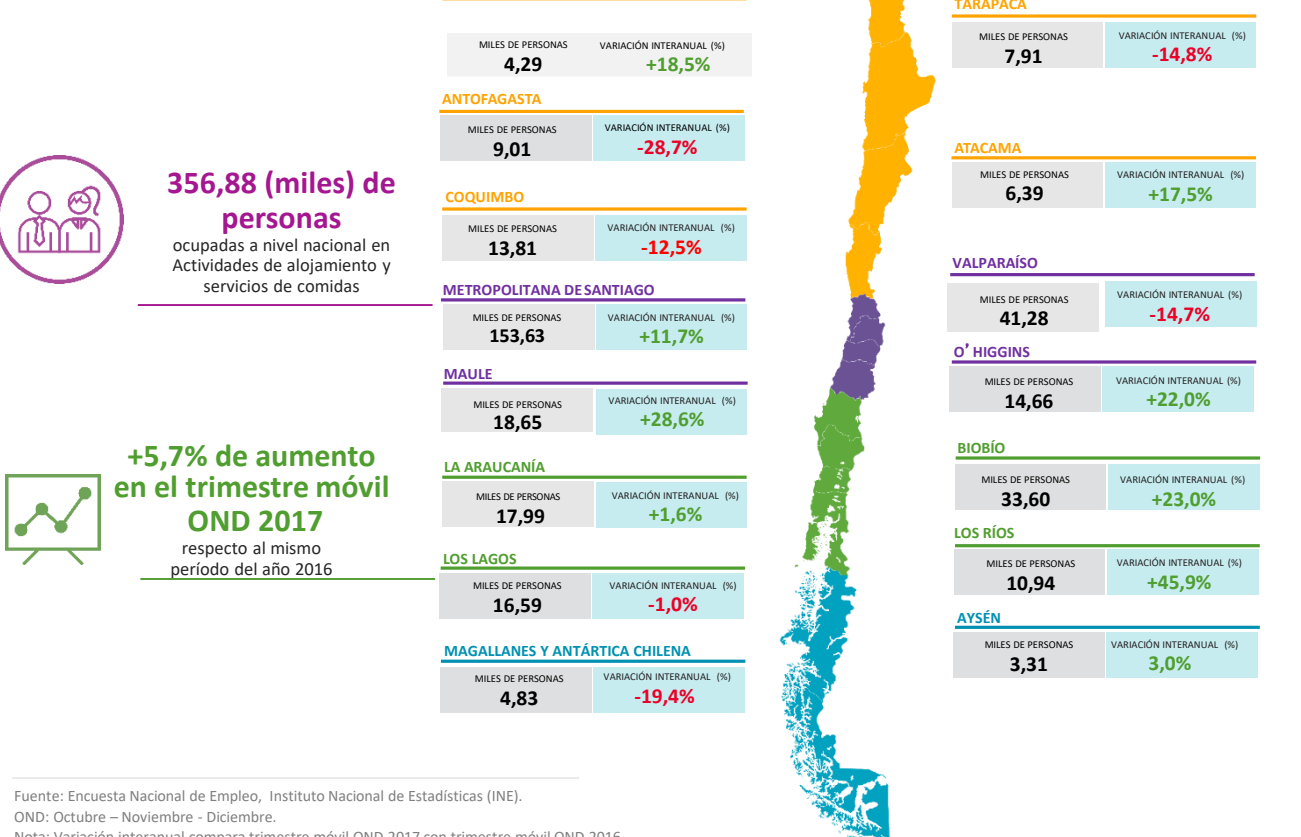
356,88 (miles) de personas
ocupadas a nivel nacional en Actividades de alojamiento y servicios de comidas

+5,7% de aumento en el trimestre móvil OND 2017
respecto al mismo período del año 2016

| MILES DE PERSONAS | VARIACIÓN INTERANUAL (%) |
|---|---|
| 4,29 | +18,5% |

ANTOFAGASTA
| MILES DE PERSONAS | VARIACIÓN INTERANUAL (%) |
|---|---|
| 9,01 | -28,7% |

COQUIMBO
| MILES DE PERSONAS | VARIACIÓN INTERANUAL (%) |
|---|---|
| 13,81 | -12,5% |

METROPOLITANA DE SANTIAGO
| MILES DE PERSONAS | VARIACIÓN INTERANUAL (%) |
|---|---|
| 153,63 | +11,7% |

MAULE
| MILES DE PERSONAS | VARIACIÓN INTERANUAL (%) |
|---|---|
| 18,65 | +28,6% |

LA ARAUCANÍA
| MILES DE PERSONAS | VARIACIÓN INTERANUAL (%) |
|---|---|
| 17,99 | +1,6% |

LOS LAGOS
| MILES DE PERSONAS | VARIACIÓN INTERANUAL (%) |
|---|---|
| 16,59 | -1,0% |

MAGALLANES Y ANTÁRTICA CHILENA
| MILES DE PERSONAS | VARIACIÓN INTERANUAL (%) |
|---|---|
| 4,83 | -19,4% |

TARAPACÁ
| MILES DE PERSONAS | VARIACIÓN INTERANUAL (%) |
|---|---|
| 7,91 | -14,8% |

ATACAMA
| MILES DE PERSONAS | VARIACIÓN INTERANUAL (%) |
|---|---|
| 6,39 | +17,5% |

VALPARAÍSO
| MILES DE PERSONAS | VARIACIÓN INTERANUAL (%) |
|---|---|
| 41,28 | -14,7% |

O’ HIGGINS
| MILES DE PERSONAS | VARIACIÓN INTERANUAL (%) |
|---|---|
| 14,66 | +22,0% |

BIOBÍO
| MILES DE PERSONAS | VARIACIÓN INTERANUAL (%) |
|---|---|
| 33,60 | +23,0% |

LOS RÍOS
| MILES DE PERSONAS | VARIACIÓN INTERANUAL (%) |
|---|---|
| 10,94 | +45,9% |

AYSÉN
| MILES DE PERSONAS | VARIACIÓN INTERANUAL (%) |
|---|---|
| 3,31 | 3,0% |

Fuente: Encuesta Nacional de Empleo, Instituto Nacional de Estadísticas (INE).
OND: Octubre – Noviembre - Diciembre.
Nota: Variación interanual compara trimestre móvil OND 2017 con trimestre móvil OND 2016.